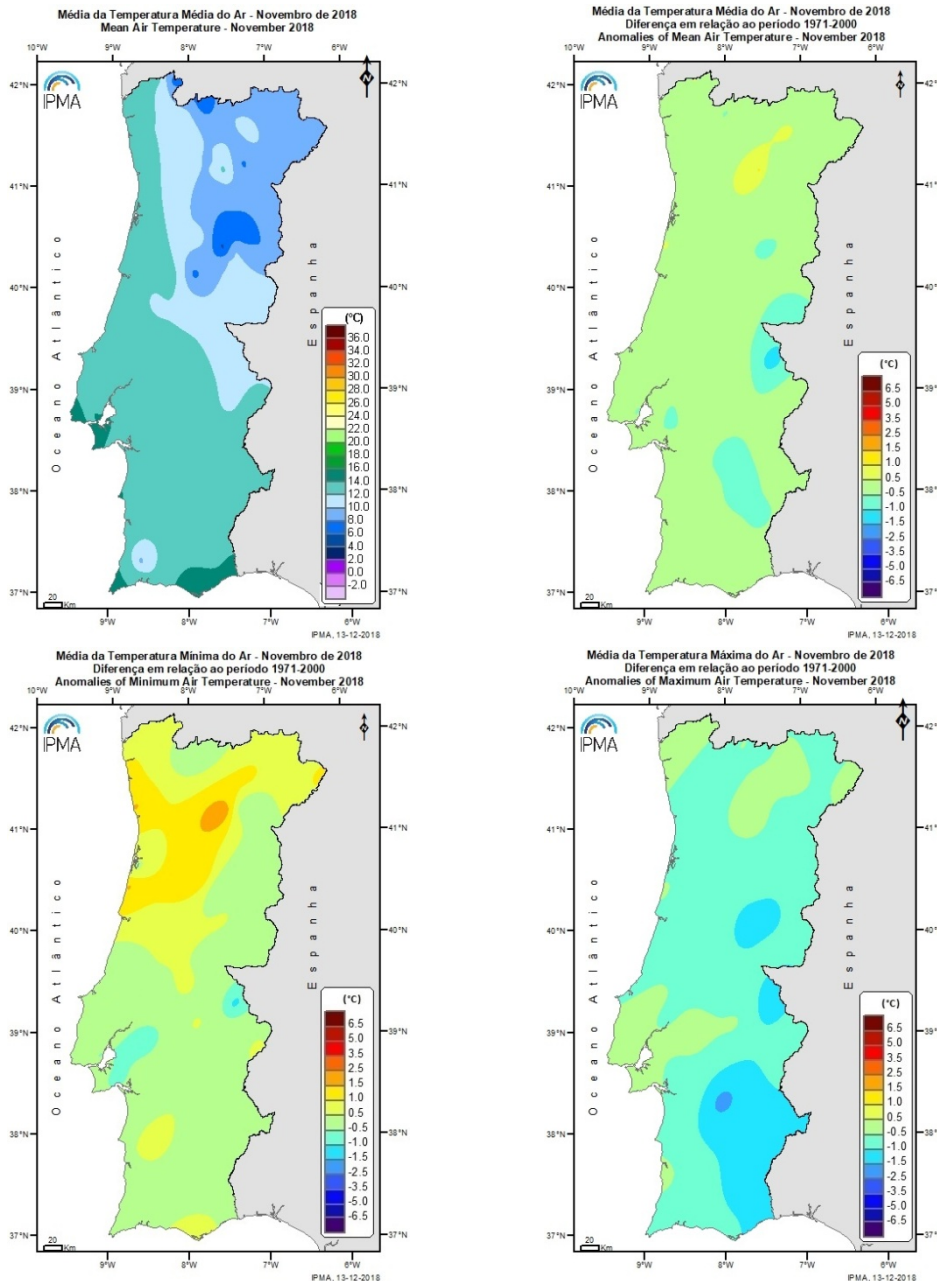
Média da Temperatura Média do Ar - Novembro de 2018
Mean Air Temperature - November 2018

10°W 9°W 8°W 7°W 6°W

42°N 41°N 40°N 39°N 38°N 37°N

IPMA

Oceano Atlântico

Espanha

(°C)
36.0
34.0
32.0
30.0
28.0
26.0
24.0
22.0
20.0
18.0
16.0
14.0
12.0
10.0
8.0
6.0
4.0
2.0
0.0
-2.0

20 Km

9°W 8°W 7°W 6°W

IPMA, 13-12-2018

Média da Temperatura Média do Ar - Novembro de 2018
Diferença em relação ao período 1971-2000
Anomalies of Mean Air Temperature - November 2018

10°W 9°W 8°W 7°W 6°W

42°N 41°N 40°N 39°N 38°N 37°N

IPMA

Oceano Atlântico

Espanha

(°C)
6.5
5.0
3.5
2.5
1.5
1.0
0.5
-0.5
-1.0
-1.5
-2.5
-3.5
-5.0
-6.5

20 Km

9°W 8°W 7°W 6°W

IPMA, 13-12-2018

Média da Temperatura Mínima do Ar - Novembro de 2018
Diferença em relação ao período 1971-2000
Anomalies of Minimum Air Temperature - November 2018

10°W 9°W 8°W 7°W 6°W

42°N 41°N 40°N 39°N 38°N 37°N

IPMA

Oceano Atlântico

Espanha

(°C)
6.5
5.0
3.5
2.5
1.5
1.0
0.5
-0.5
-1.0
-1.5
-2.5
-3.5
-5.0
-6.5

20 Km

9°W 8°W 7°W 6°W

IPMA, 13-12-2018

Média da Temperatura Máxima do Ar - Novembro de 2018
Diferença em relação ao período 1971-2000
Anomalies of Maximum Air Temperature - November 2018

10°W 9°W 8°W 7°W 6°W

42°N 41°N 40°N 39°N 38°N 37°N

IPMA

Oceano Atlântico

Espanha

(°C)
6.5
5.0
3.5
2.5
1.5
1.0
0.5
-0.5
-1.0
-1.5
-2.5
-3.5
-5.0
-6.5

20 Km

9°W 8°W 7°W 6°W

IPMA, 13-12-2018